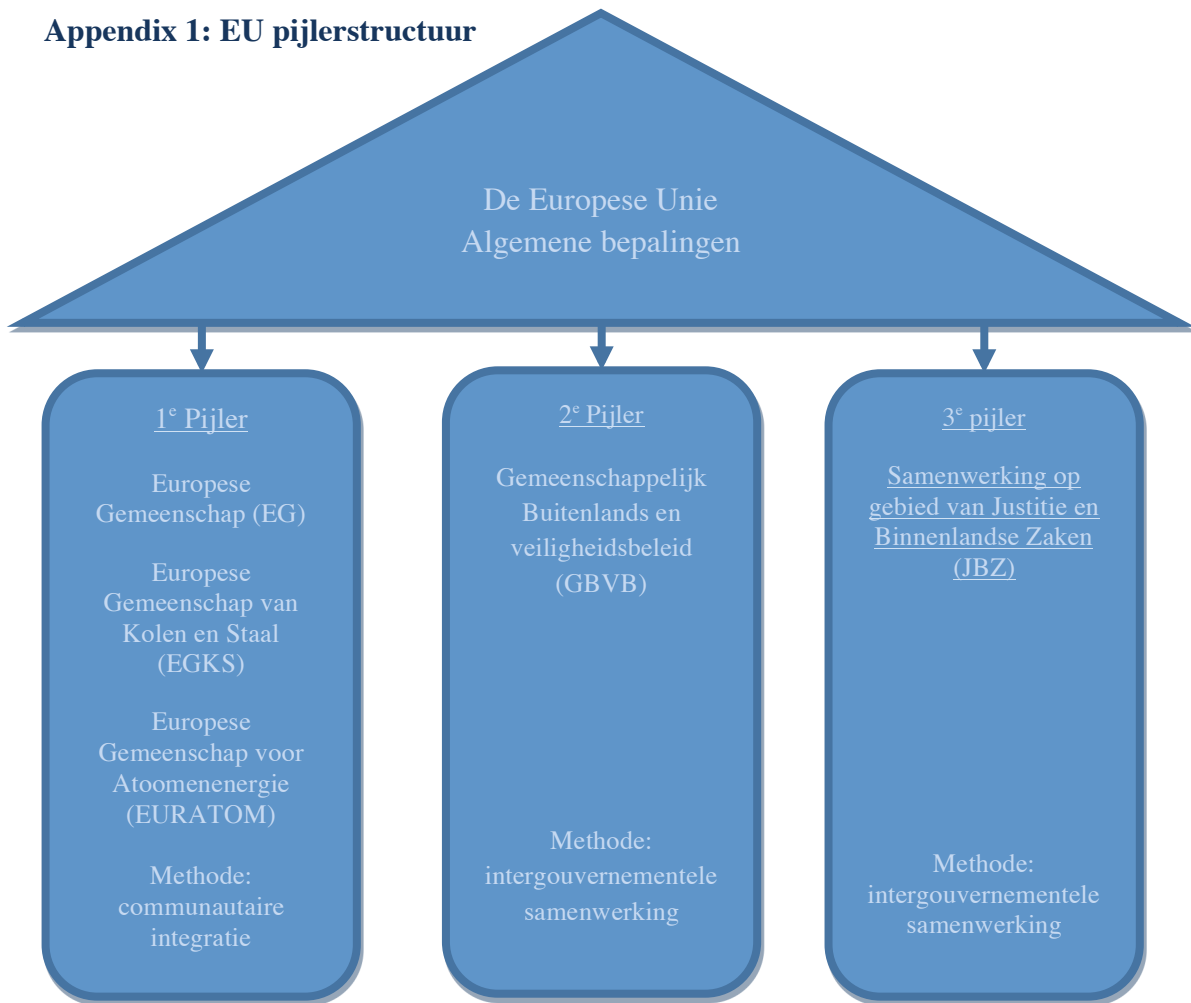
Appendix 1: EU pijlerstructuur

De Europese Unie
Algemene bepalingen

1$^e$ Pijler

Europese Gemeenschap (EG)

Europese Gemeenschap van Kolen en Staal (EGKS)

Europese Gemeenschap voor Atoomenenergie (EURATOM)

Methode: communautaire integratie

2$^e$ Pijler

Gemeenschappelijk Buitenlands en veiligheidsbeleid (GBVB)

Methode: intergouvernementele samenwerking

3$^e$ pijler

Samenwerking op gebied van Justitie en Binnenlandse Zaken (JBZ)

Methode: intergouvernementele samenwerking